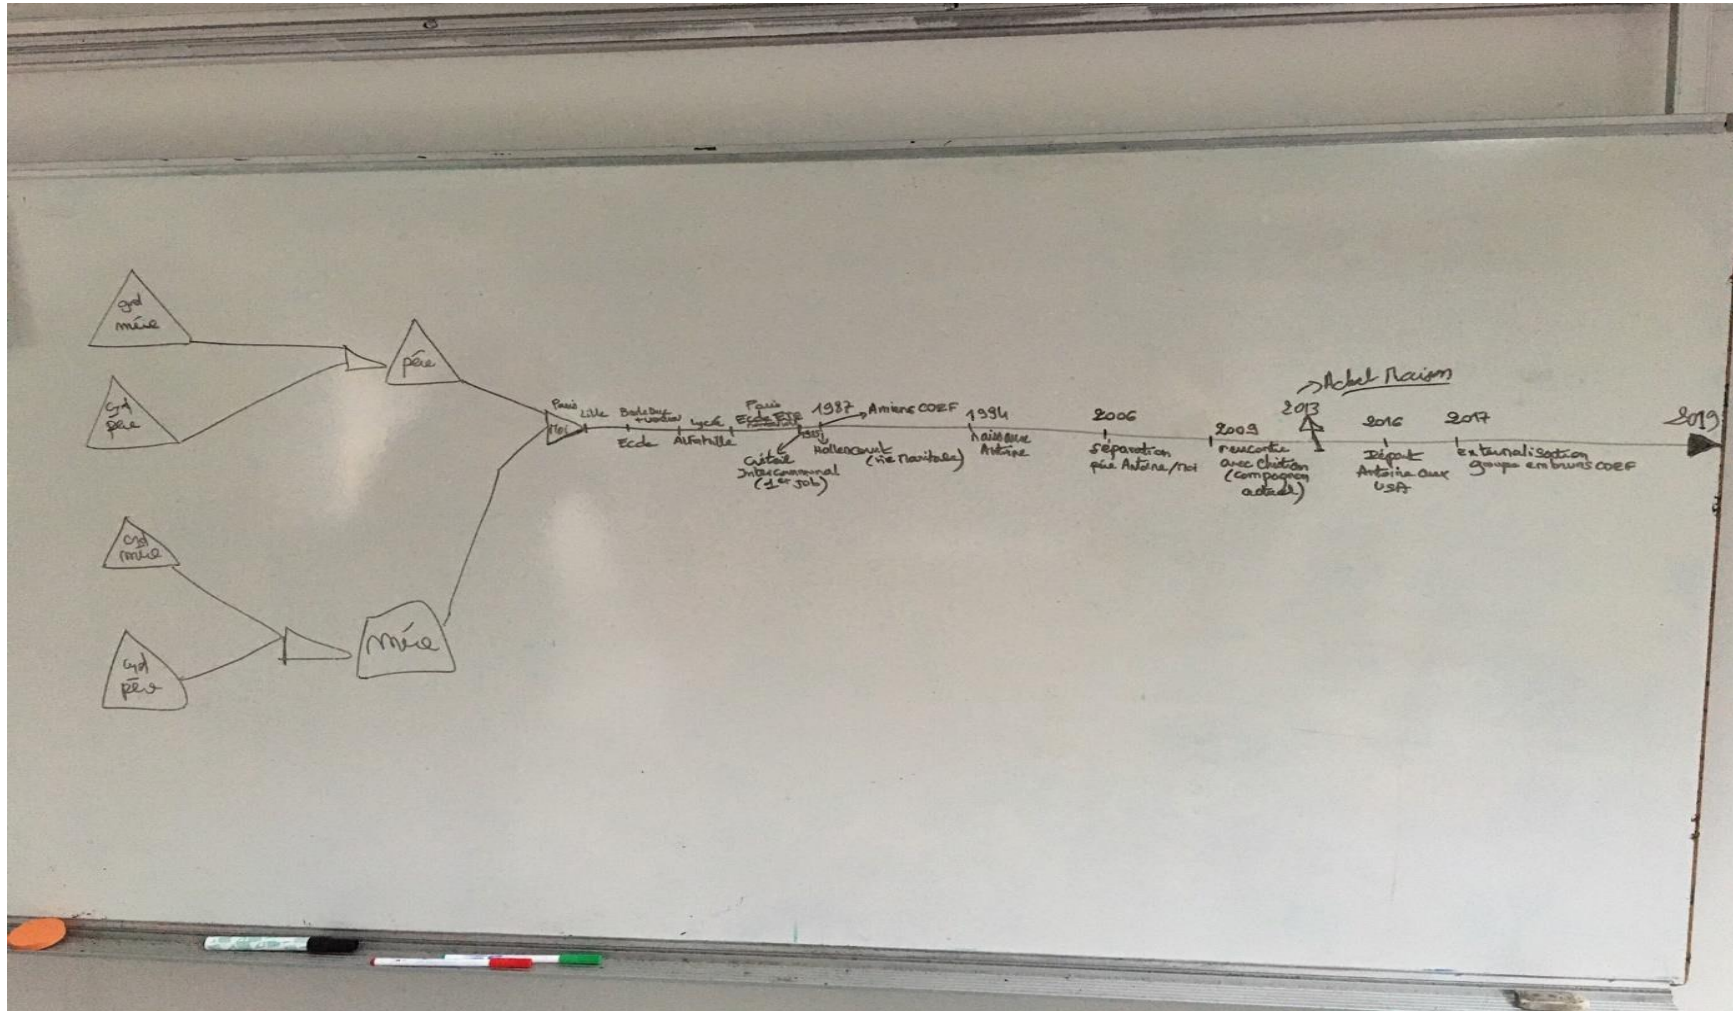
gd mère

gd père

père

gd mère

gd père

mère

Paris Moi

Lille

Bordeaux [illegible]

Ecole

Lycée

Alfortville

Paris Ecole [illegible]

Créteil Intercommunal (1er job)

1987

Amiens COEF

Hollerconcept (vie maritale)

1994

naissance Antoine

2006

séparation père Antoine/moi

2009

rencontre avec Christian (compagnon actuel)

2013

Achat Maison

2016

Départ Antoine aux USA

2017

externalisation groupe embruns COEF

2019